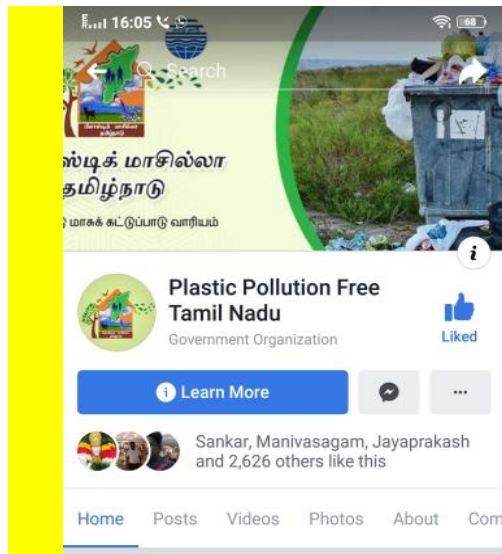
16:05
68
Search
ஸ்டிக் மாசில்லா
தமிழ்நாடு
மாசுக் கட்டுப்பாடு வாரியம்
i
Plastic Pollution Free Tamil Nadu
Government Organization
Liked
Learn More
...
Sankar, Manivasagam, Jayaprakash and 2,626 others like this
Home
Posts
Videos
Photos
About
Com